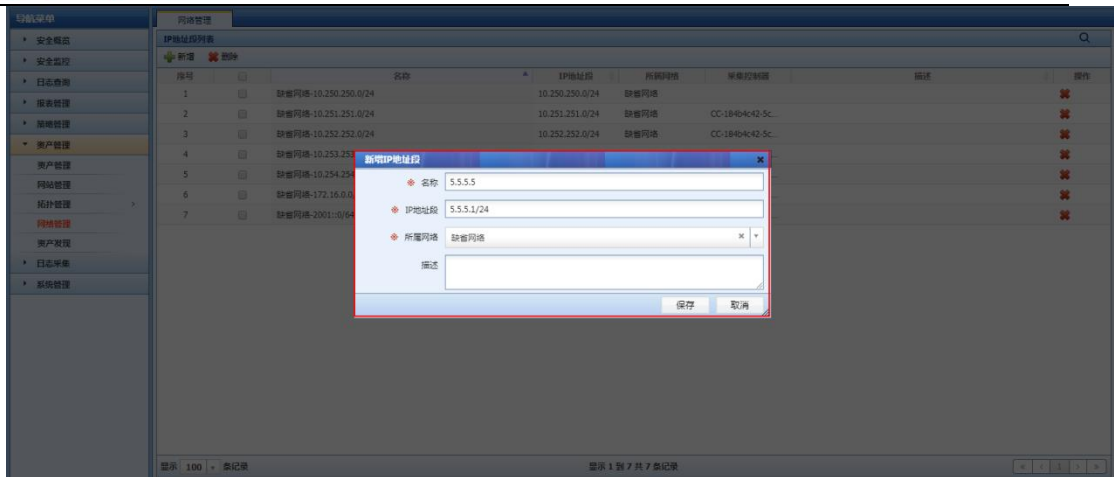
导航菜单
安全概览
安全监控
日志查询
报表管理
策略管理
资产管理
资产管理
网站管理
拓扑管理
网络管理
资产发现
日志采集
系统管理

网络管理
IP地址段列表
新增 删除

| 序号 | | 名称 | IP地址段 | 所属网络 | 采集控制器 | 描述 | 操作 |
|---|---|---|---|---|---|---|---|
| 1 | | 缺省网络-10.250.250.0/24 | 10.250.250.0/24 | 缺省网络 | | | |
| 2 | | 缺省网络-10.251.251.0/24 | 10.251.251.0/24 | 缺省网络 | CC-184b4c42-5c... | | |
| 3 | | 缺省网络-10.252.252.0/24 | 10.252.252.0/24 | 缺省网络 | CC-184b4c42-5c... | | |
| 4 | | 缺省网络-10.253.253 | | | | | |
| 5 | | 缺省网络-10.254.254 | | | | | |
| 6 | | 缺省网络-172.16.0.0 | | | | | |
| 7 | | 缺省网络-2001::0/64 | | | | | |

新增IP地址段
名称 5.5.5.5
IP地址段 5.5.5.1/24
所属网络 缺省网络
描述
保存 取消

显示 100 条记录
显示 1 到 7 共 7 条记录
1